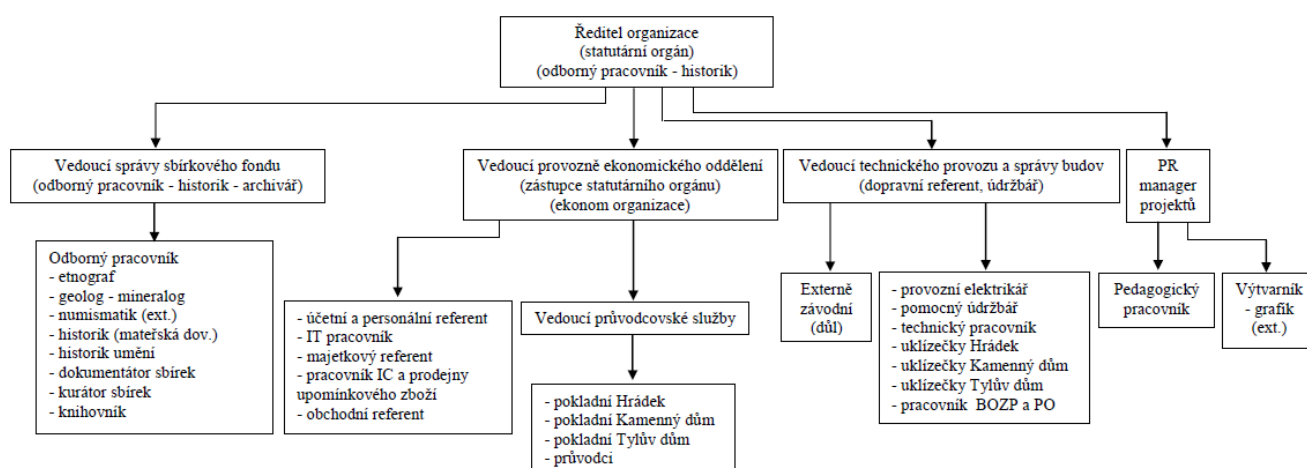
Ředitel organizace
(statutární orgán)
(odborný pracovník - historik)

Vedoucí správy sbírkového fondu
(odborný pracovník - historik - archivář)

Vedoucí provozně ekonomického oddělení
(zástupce statutárního orgánu)
(ekonom organizace)

Vedoucí technického provozu a správy budov
(dopravní referent, údržbář)

PR
manager
projektů

Odborný pracovník
- etnograf
- geolog - mineralog
- numismatik (ext.)
- historik (mateřská dov.)
- historik umění
- dokumentátor sbírek
- kurátor sbírek
- knihovník

- účetní a personální referent
- IT pracovník
- majetkový referent
- pracovník IC a prodejny upomínkového zboží
- obchodní referent

Vedoucí průvodcovské služby

- pokladní Hrádek
- pokladní Kamenný dům
- pokladní Tylův dům
- průvodci

Externě
závodní
(důl)

- provozní elektrikář
- pomocný údržbář
- technický pracovník
- uklízečky Hrádek
- uklízečky Kamenný dům
- uklízečky Tylův dům
- pracovník BOZP a PO

Pedagogický
pracovník

Výtvarník
- grafik
(ext.)